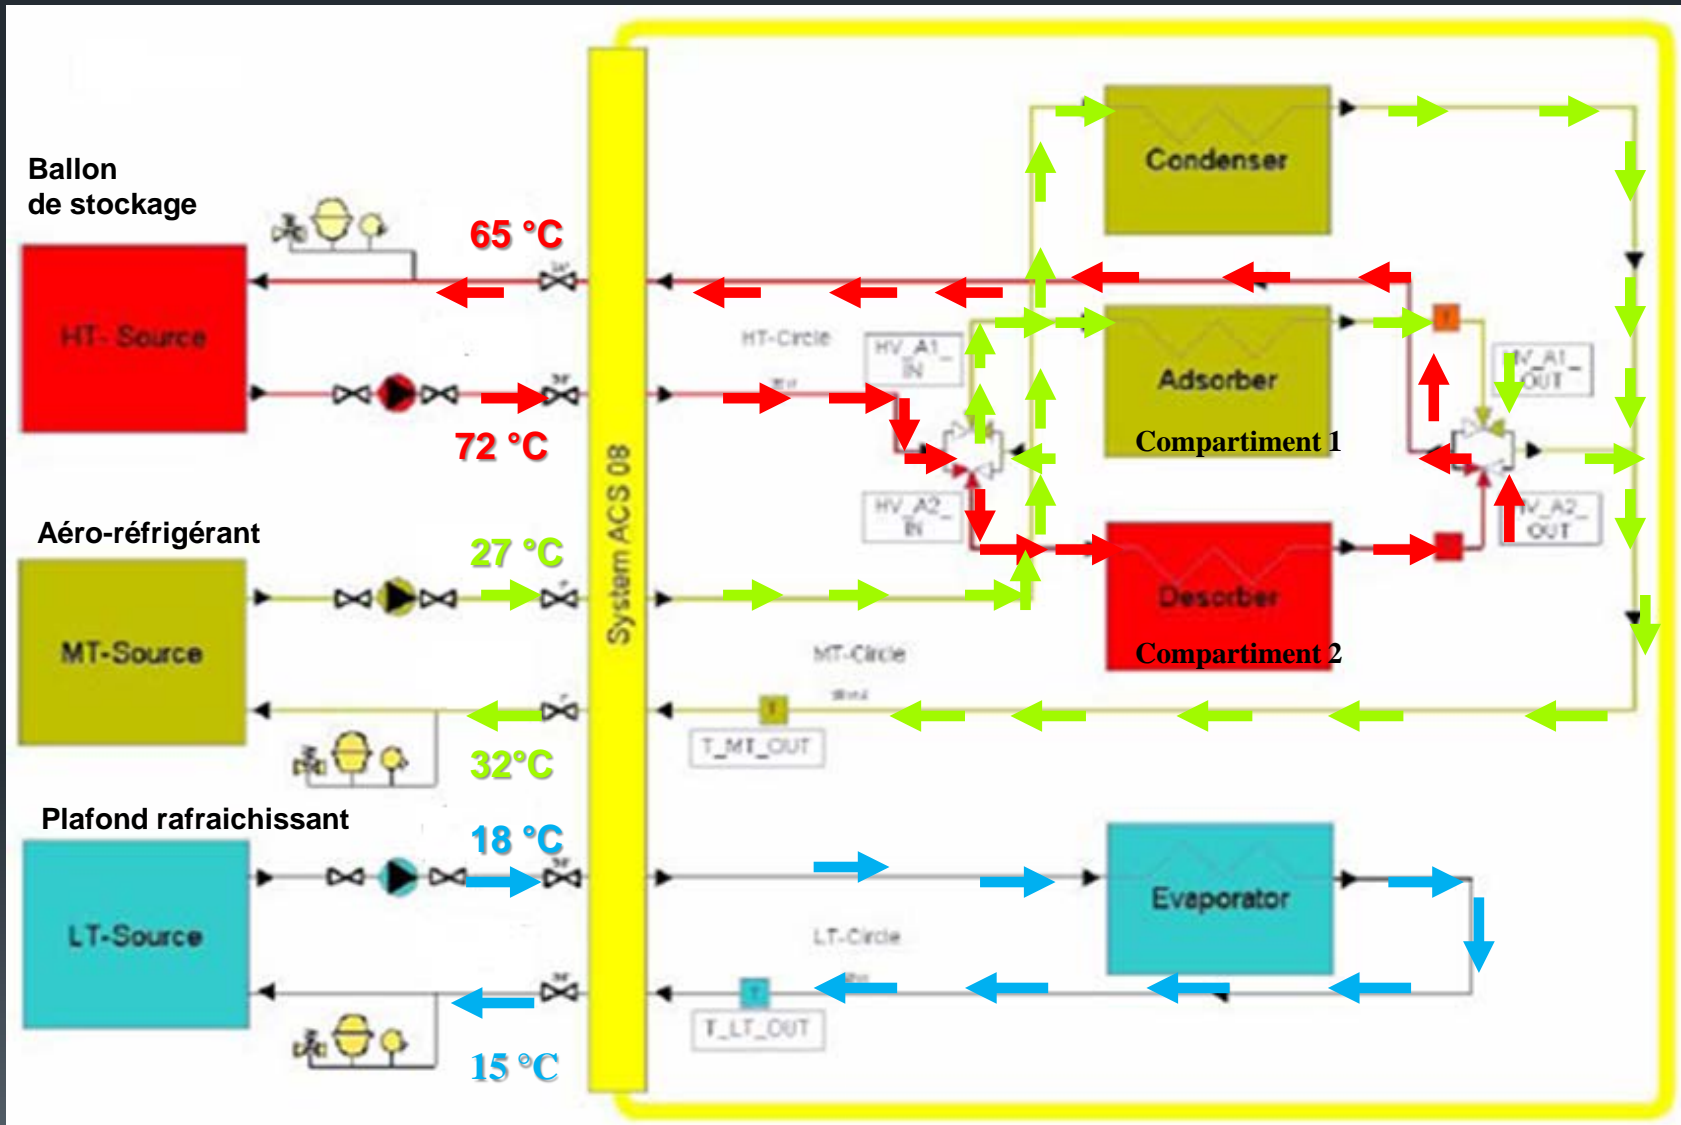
Ballon de stockage

HT- Source

65 °C

72 °C

Aéro-réfrigérant

MT-Source

27 °C

32°C

Plafond rafraichissant

LT-Source

18 °C

15 °C

System ACS 08

HT-Circle

HV_A1_IN

HV_A2_IN

Condenser

Adsorber

Compartiment 1

Desorber

Compartiment 2

HV_A1_OUT

HV_A2_OUT

MT-Circle

T_MT_OUT

Evaporator

LT-Circle

T_LT_OUT